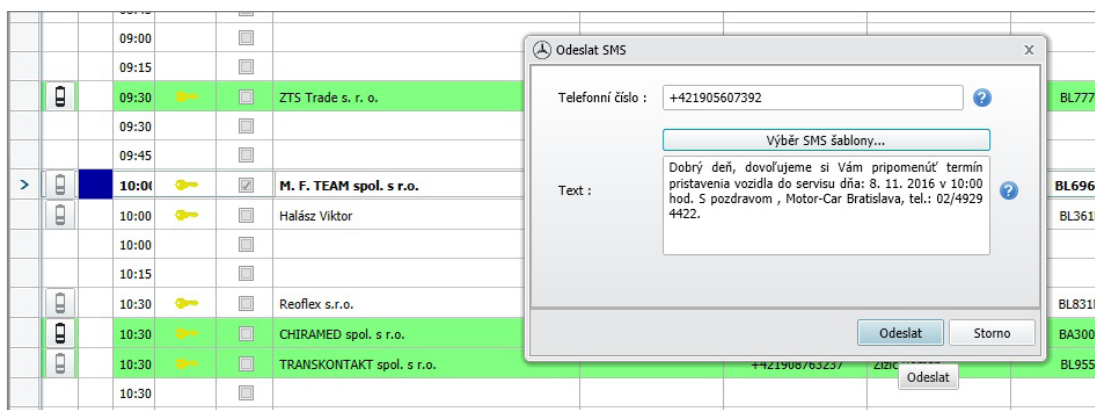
| | | 09:00 | | | | | |
| | | 09:15 | | | | | |
| | | 09:30 | | ZTS Trade s. r. o. | | | BL777 |
| | | 09:30 | | | | | |
| | | 09:45 | | | | | |
| > | | 10:00 | | M. F. TEAM spol. s r.o. | | | BL696 |
| | | 10:00 | | Halász Viktor | | | BL361 |
| | | 10:00 | | | | | |
| | | 10:15 | | | | | |
| | | 10:30 | | Reoflex s.r.o. | | | BL831 |
| | | 10:30 | | CHIRAMED spol. s r.o. | | | BA300 |
| | | 10:30 | | TRANSKONTAKT spol. s r.o. | +421908763237 | Zizic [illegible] | BL955 |
| | | 10:30 | | | | | |

Odeslat SMS

Telefonní číslo : +421905607392

Výběr SMS šablony...

Text : Dobrý deň, dovoľujeme si Vám pripomenúť termín pristavenia vozidla do servisu dňa: 8. 11. 2016 v 10:00 hod. S pozdravom , Motor-Car Bratislava, tel.: 02/4929 4422.

Odeslat Storno

Odeslat